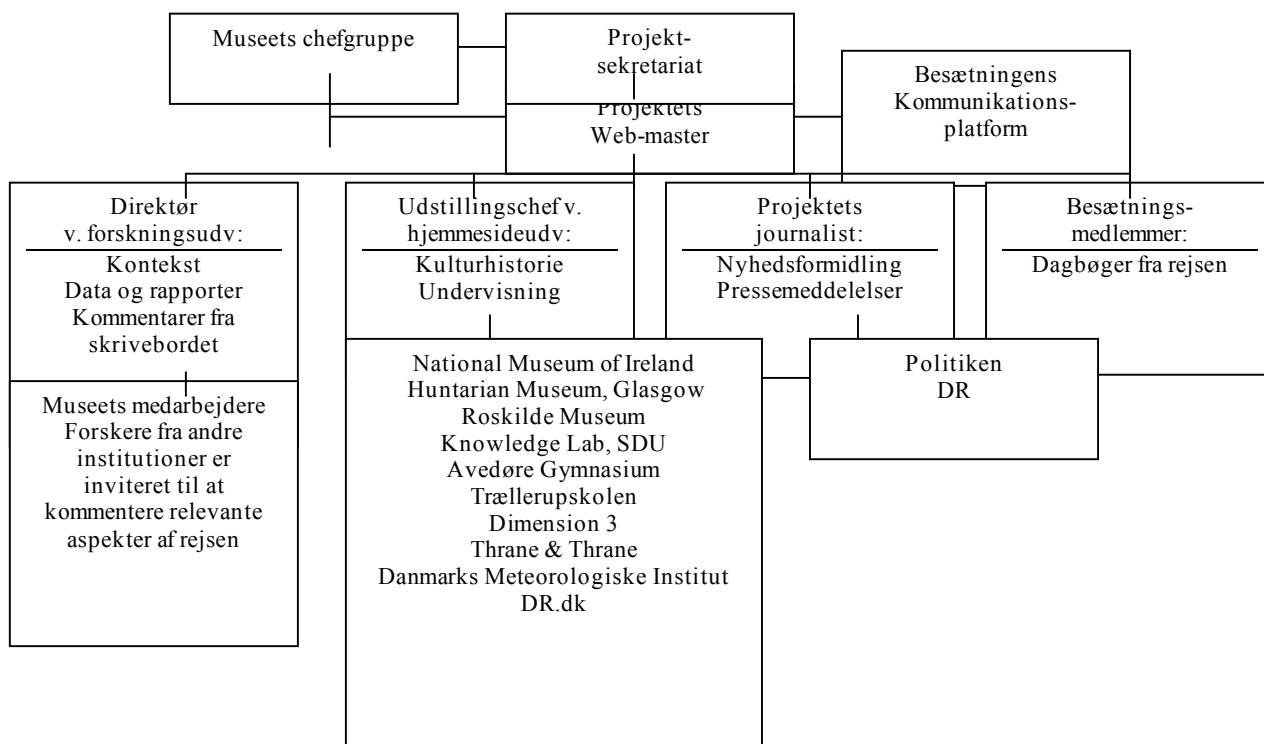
Museets chefgruppe

Projekt-
sekretariat

Projektets
Web-master

Besætningens
Kommunikations-
platform

Direktør
v. forskningsudv:

Kontekst
Data og rapporter
Kommentarer fra
skrivebordet

Museets medarbejdere
Forskere fra andre
institutioner er
inviteret til at
kommentere relevante
aspekter af rejsen

Udstillingschef v.
hjemmesideudv:

Kulturhistorie
Undervisning

National Museum of Ireland
Huntarian Museum, Glasgow
Roskilde Museum
Knowledge Lab, SDU
Avedøre Gymnasium
Trællerupskolen
Dimension 3
Thrane & Thrane
Danmarks Meteorologiske Institut
DR.dk

Projektets
journalist:

Nyhedsformidling
Pressemeddelelser

Besætnings-
medlemmer:

Dagbøger fra rejsen

Politiken
DR